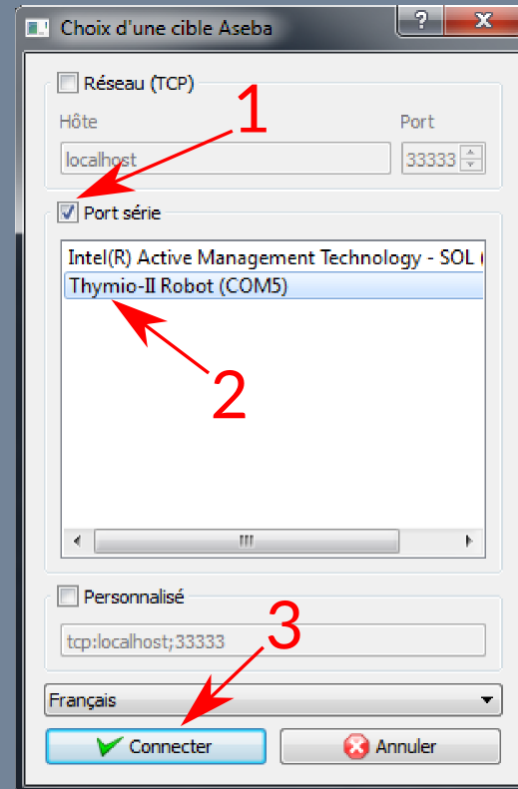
Choix d'une cible Aseba

?

X

Réseau (TCP)

1

Hôte

Port

localhost

33333

Port série

Intel(R) Active Management Technology - SOL (

Thymio-II Robot (COM5)

2

Personnalisé

3

tcp:localhost;33333

Français

Connecter

Annuler